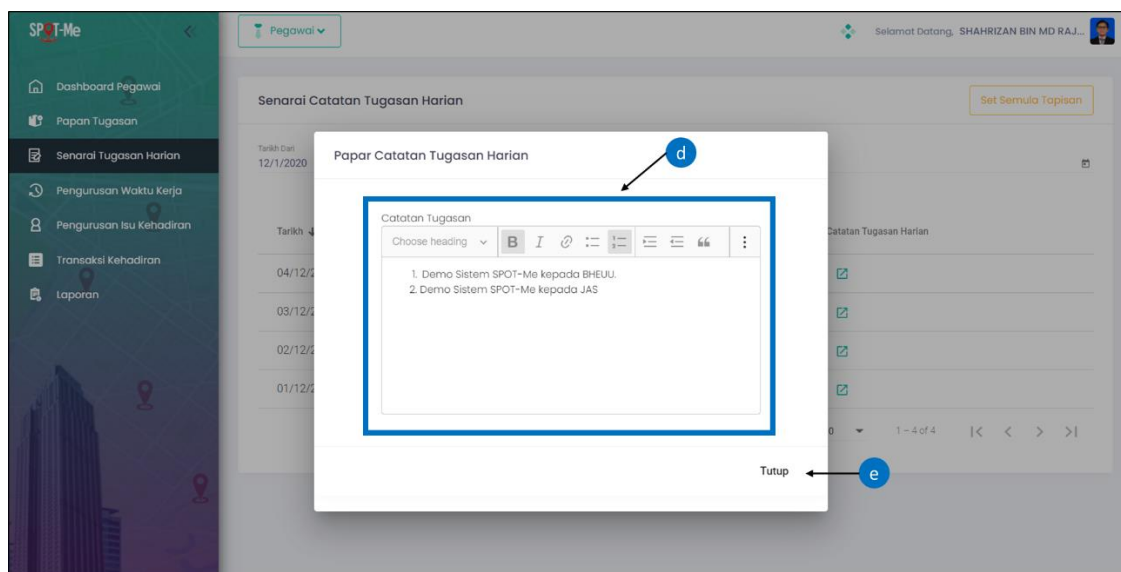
SPOT-Me

Dashboard Pegawai
Papan Tugasan
Senarai Tugasan Harian
Pengurusan Waktu Kerja
Pengurusan Isu Kehadiran
Transaksi Kehadiran
Laporan

Pegawai

Selamat Datang, SHAHRIZAN BIN MD RAJ...

Senarai Catatan Tugasan Harian

Set Semula Tapisan

Tarikh Dari
12/1/2020

Tarikh

Catatan Tugasan Harian

04/12/
03/12/
02/12/
01/12/

1 – 4 of 4

Papar Catatan Tugasan Harian

d

Catatan Tugasan

Choose heading

1. Demo Sistem SPOT-Me kepada BHEUU.
2. Demo Sistem SPOT-Me kepada JAS

Tutup

e